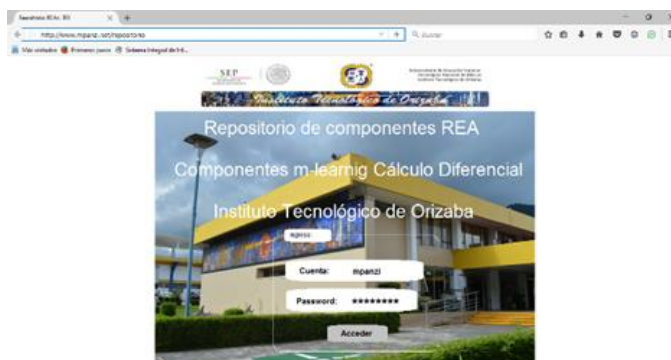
Repositorio REA - BD

http://www.mpanzi.net/repositorio

Buscar

Más visitados Primeros pasos Sistema Integral de Inf...

SEP

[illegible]

Instituto Tecnológico de Orizaba

Repositorio de componentes REA

Componentes m-learnig Cálculo Diferencial

Instituto Tecnológico de Orizaba

Ingreso

Cuenta: mpanzi

Password: ********

Acceder